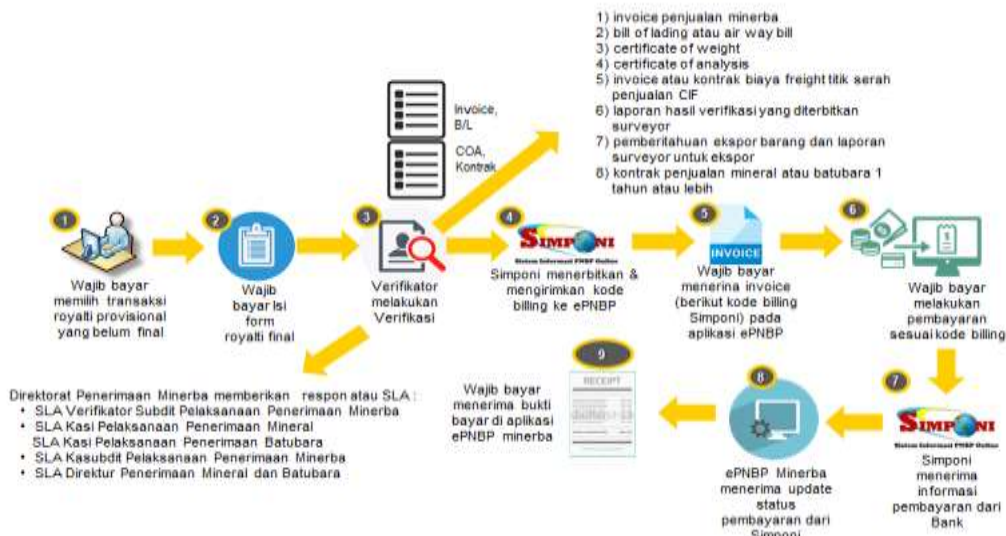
1) invoice penjualan minerba
2) bill of lading atau air way bill
3) certificate of weight
4) certificate of analysis
5) invoice atau kontrak biaya freight titik serah penjualan CIF
6) laporan hasil verifikasi yang diterbitkan surveyor
7) pemberitahuan ekspor barang dan laporan surveyor untuk ekspor
8) kontrak penjualan mineral atau batubara 1 tahun atau lebih

Invoice, B/L

COA, Kontrak

1

Wajib bayar memilih transaksi royalti provisional yang belum final

2

Wajib bayar Isi form royalti final

3

Verifikator melakukan Verifikasi

4

SIMPONI
Sistem Informasi PNBP Online

Simponi menerbitkan & mengirimkan kode billing ke ePNBP

5

INVOICE

Wajib bayar menerima invoice (berikut kode billing Simponi) pada aplikasi ePNBP

6

Wajib bayar melakukan pembayaran sesuai kode billing

Direktorat Penerimaan Minerba memberikan respon atau SLA :
• SLA Verifikator Subdit Pelaksanaan Penerimaan Minerba
• SLA Kasi Pelaksanaan Penerimaan Mineral
SLA Kasi Pelaksanaan Penerimaan Batubara
• SLA Kasubdit Pelaksanaan Penerimaan Minerba
• SLA Direktur Penerimaan Mineral dan Batubara

9

RECEIPT

Wajib bayar menerima bukti bayar di aplikasi ePNBP minerba

8

ePNBP Minerba menerima update status pembayaran dari Simponi

7

SIMPONI
Sistem Informasi PNBP Online

Simponi menerima informasi pembayaran dari Bank